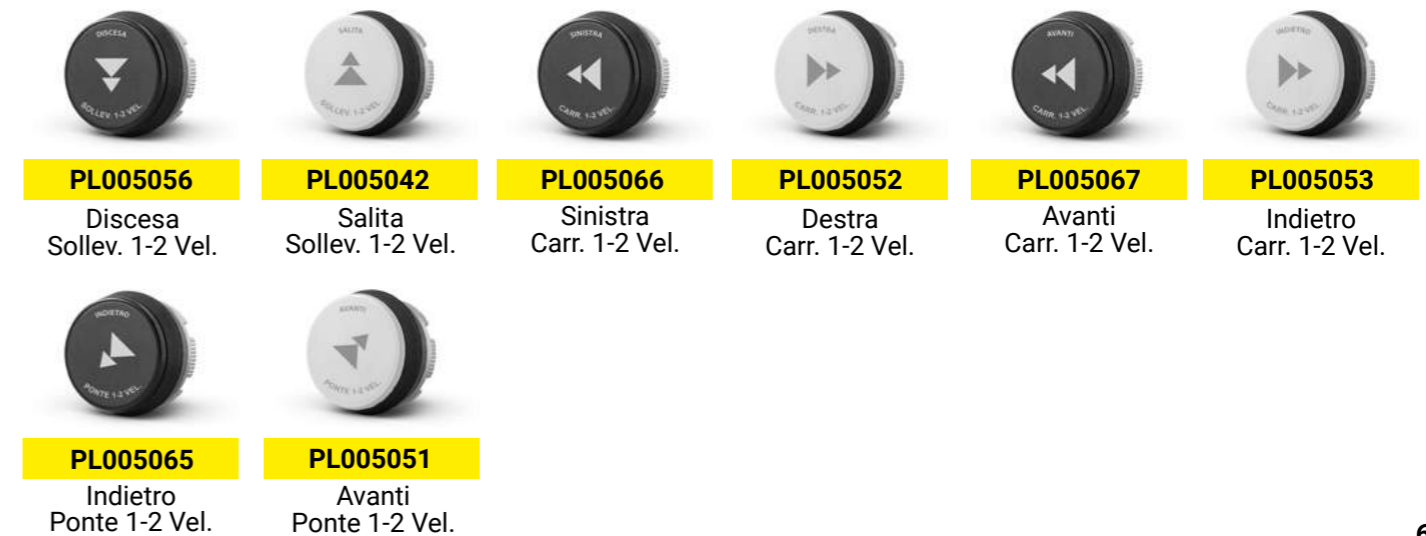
DISCESA
SOLLEV. 1-2 VEL.

PL005056
Discesa
Sollev. 1-2 Vel.

SALITA
SOLLEV. 1-2 VEL.

PL005042
Salita
Sollev. 1-2 Vel.

SINISTRA
CARR. 1-2 VEL.

PL005066
Sinistra
Carr. 1-2 Vel.

DESTRA
CARR. 1-2 VEL.

PL005052
Destra
Carr. 1-2 Vel.

AVANTI
CARR. 1-2 VEL.

PL005067
Avanti
Carr. 1-2 Vel.

INDIETRO
CARR. 1-2 VEL.

PL005053
Indietro
Carr. 1-2 Vel.

INDIETRO
PONTE 1-2 VEL.

PL005065
Indietro
Ponte 1-2 Vel.

AVANTI
PONTE 1-2 VEL.

PL005051
Avanti
Ponte 1-2 Vel.

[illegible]